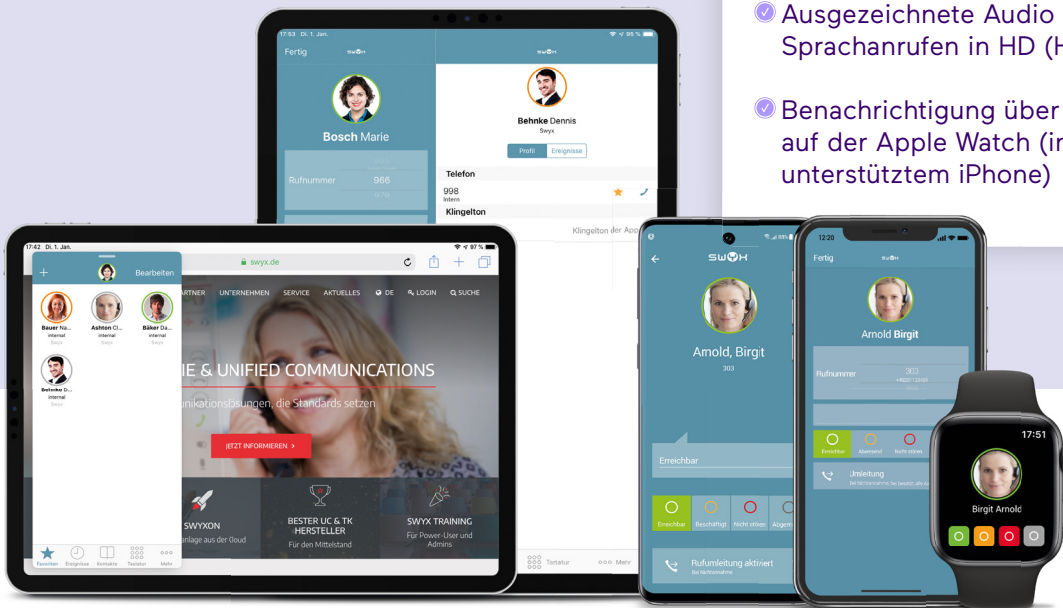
Ausgezeichnete Audio
Sprachanrufen in HD (H

Benachrichtigung über
auf der Apple Watch (in
unterstütztem iPhone)

17:53 Di. 1. Jan.
Fertig
SWYX
Bosch Marie
Rufnummer 966
SWYX
Behnke Dennis
Swyx
Profil Ereignisse
Telefon
998
Intern
Klingelton
Klingelton der App

17:42 Di. 1. Jan.
Bearbeiten
Bauer Na...
internal
Swyx
Ashton Cl...
internal
Swyx
Bäker Da...
internal
Swyx
Behnke D...
internal
Swyx
Favoriten Ereignisse Kontakte Tastatur Mehr
swyx.de
ARTNER UNTERNEHMEN SERVICE AKTUELLES DE LOGIN SUCHE
IE & UNIFIED COMMUNICATIONS
nikationslösungen, die Standards setzen
JETZT INFORMIEREN
SWYXON
anlage aus der Cloud
BESTER UC & TK HERSTELLER
Für den Mittelstand
SWYX TRAINING
Für Power-User und Admins
Tastatur Mehr

SWYX
Arnold, Birgit
303
Erreichbar
Erreichbar Beschäftigt Nicht stören Abgem
Rufumleitung aktiviert

12:20
Fertig
SWYX
Arnold Birgit
Rufnummer 303
Erreichbar Abwesend Nicht stören
Umleitung

17:51
Birgit Arnold